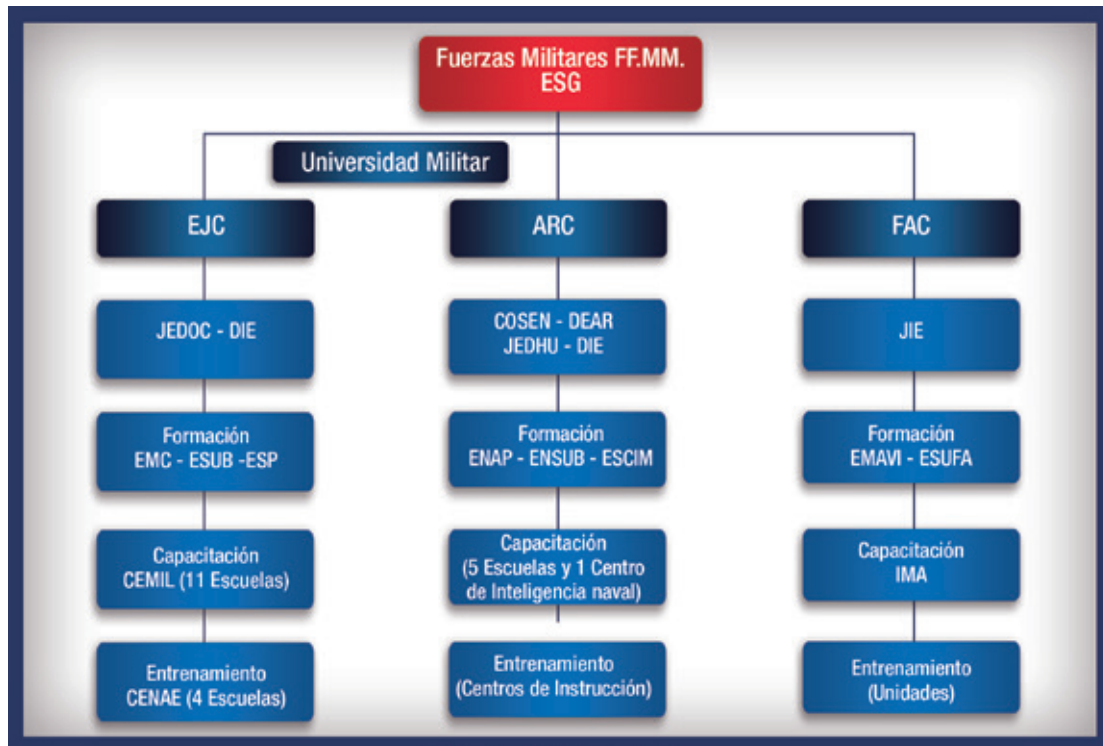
Fuerzas Militares FF.MM.
ESG

Universidad Militar

EJC

JEDOC - DIE

Formación
EMC - ESUB -ESP

Capacitación
CEMIL (11 Escuelas)

Entrenamiento
CENAE (4 Escuelas)

ARC

COSEN - DEAR
JEDHU - DIE

Formación
ENAP - ENSUB - ESCIM

Capacitación
(5 Escuelas y 1 Centro de Inteligencia naval)

Entrenamiento
(Centros de Instrucción)

FAC

JIE

Formación
EMAVI - ESUFA

Capacitación
IMA

Entrenamiento
(Unidades)